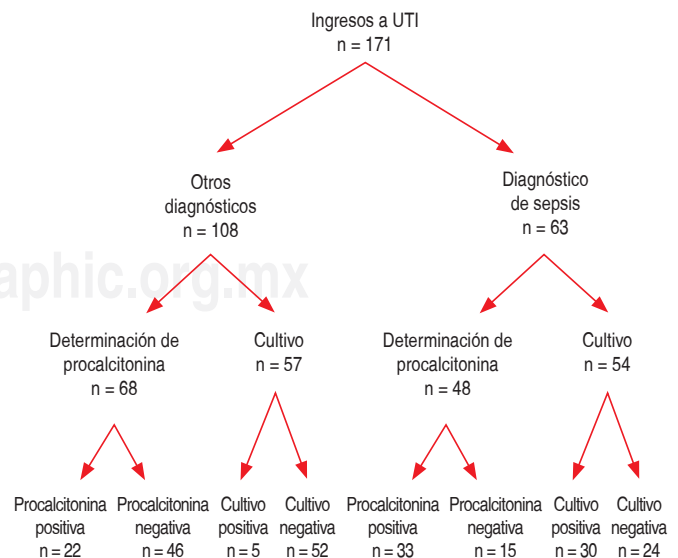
Ingresos a UTI
n = 171

Otros diagnósticos
n = 108

Diagnóstico de sepsis
n = 63

aphic.org.mx

Determinación de procalcitonina
n = 68

Cultivo
n = 57

Determinación de procalcitonina
n = 48

Cultivo
n = 54

Procalcitonina positiva
n = 22

Procalcitonina negativa
n = 46

Cultivo positiva
n = 5

Cultivo negativa
n = 52

Procalcitonina positiva
n = 33

Procalcitonina negativa
n = 15

Cultivo positiva
n = 30

Cultivo negativa
n = 24